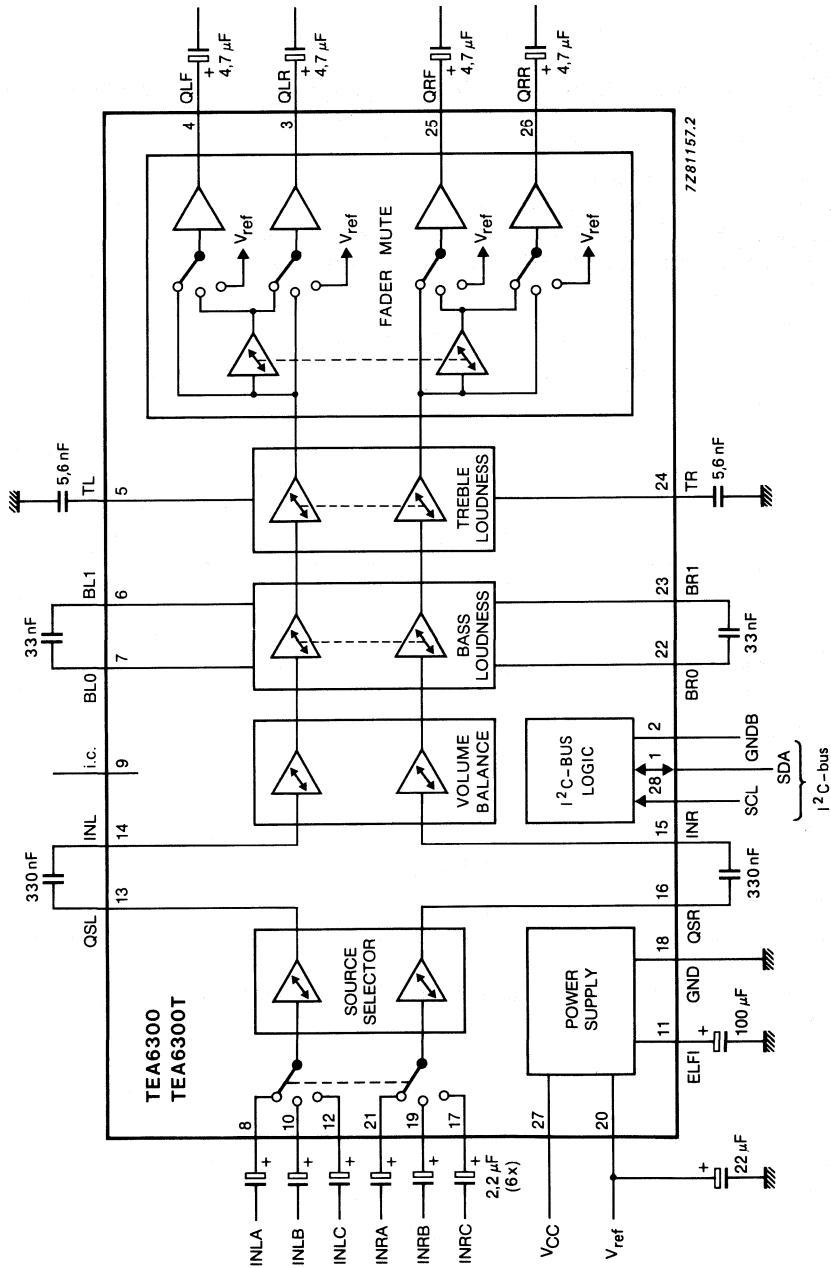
QLF
4,7 μF
QLR
4,7 μF
QRF
4,7 μF
QRR
4,7 μF
4
3
25
26
7Z81157.2
$V_{ref}$
$V_{ref}$
$V_{ref}$
$V_{ref}$
FADER MUTE
5,6 nF
TL
5
TREBLE LOUDNESS
24
TR
5,6 nF
BL1
6
33 nF
7
BL0
BASS LOUDNESS
23
BR1
33 nF
22
BR0
i.c.
9
VOLUME BALANCE
$I^2C$-BUS LOGIC
2
GNDB
1
SDA
28
SCL
$I^2C$-bus
INL
14
15
INR
330 nF
13
QSL
330 nF
16
QSR
SOURCE SELECTOR
POWER SUPPLY
18
GND
11
ELFI
100 μF
TEA6300
TEA6300T
8
10
12
21
19
17
27
20
INLA
INLB
INLC
INRA
INRB
INRC
2,2 μF (6x)
$V_{CC}$
$V_{ref}$
22 μF